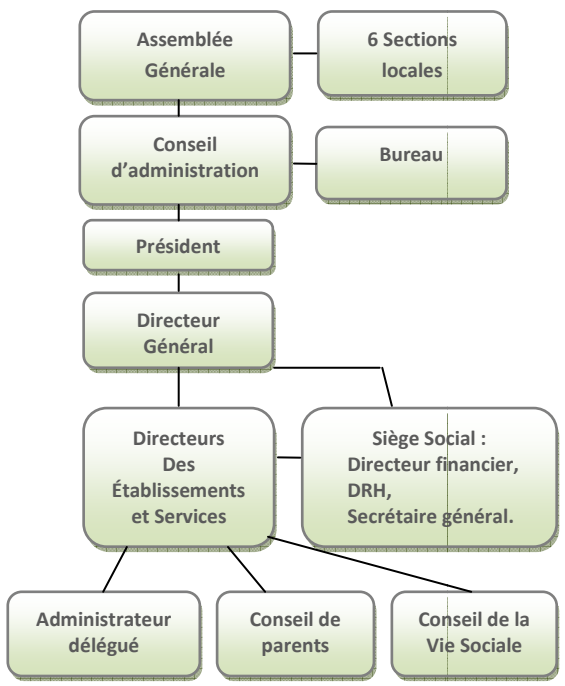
Assemblée Générale

6 Sections locales

Conseil d'administration

Bureau

Président

Directeur Général

Directeurs Des Établissements et Services

Siège Social :
Directeur financier,
DRH,
Secrétaire général.

Administrateur délégué

Conseil de parents

Conseil de la Vie Sociale